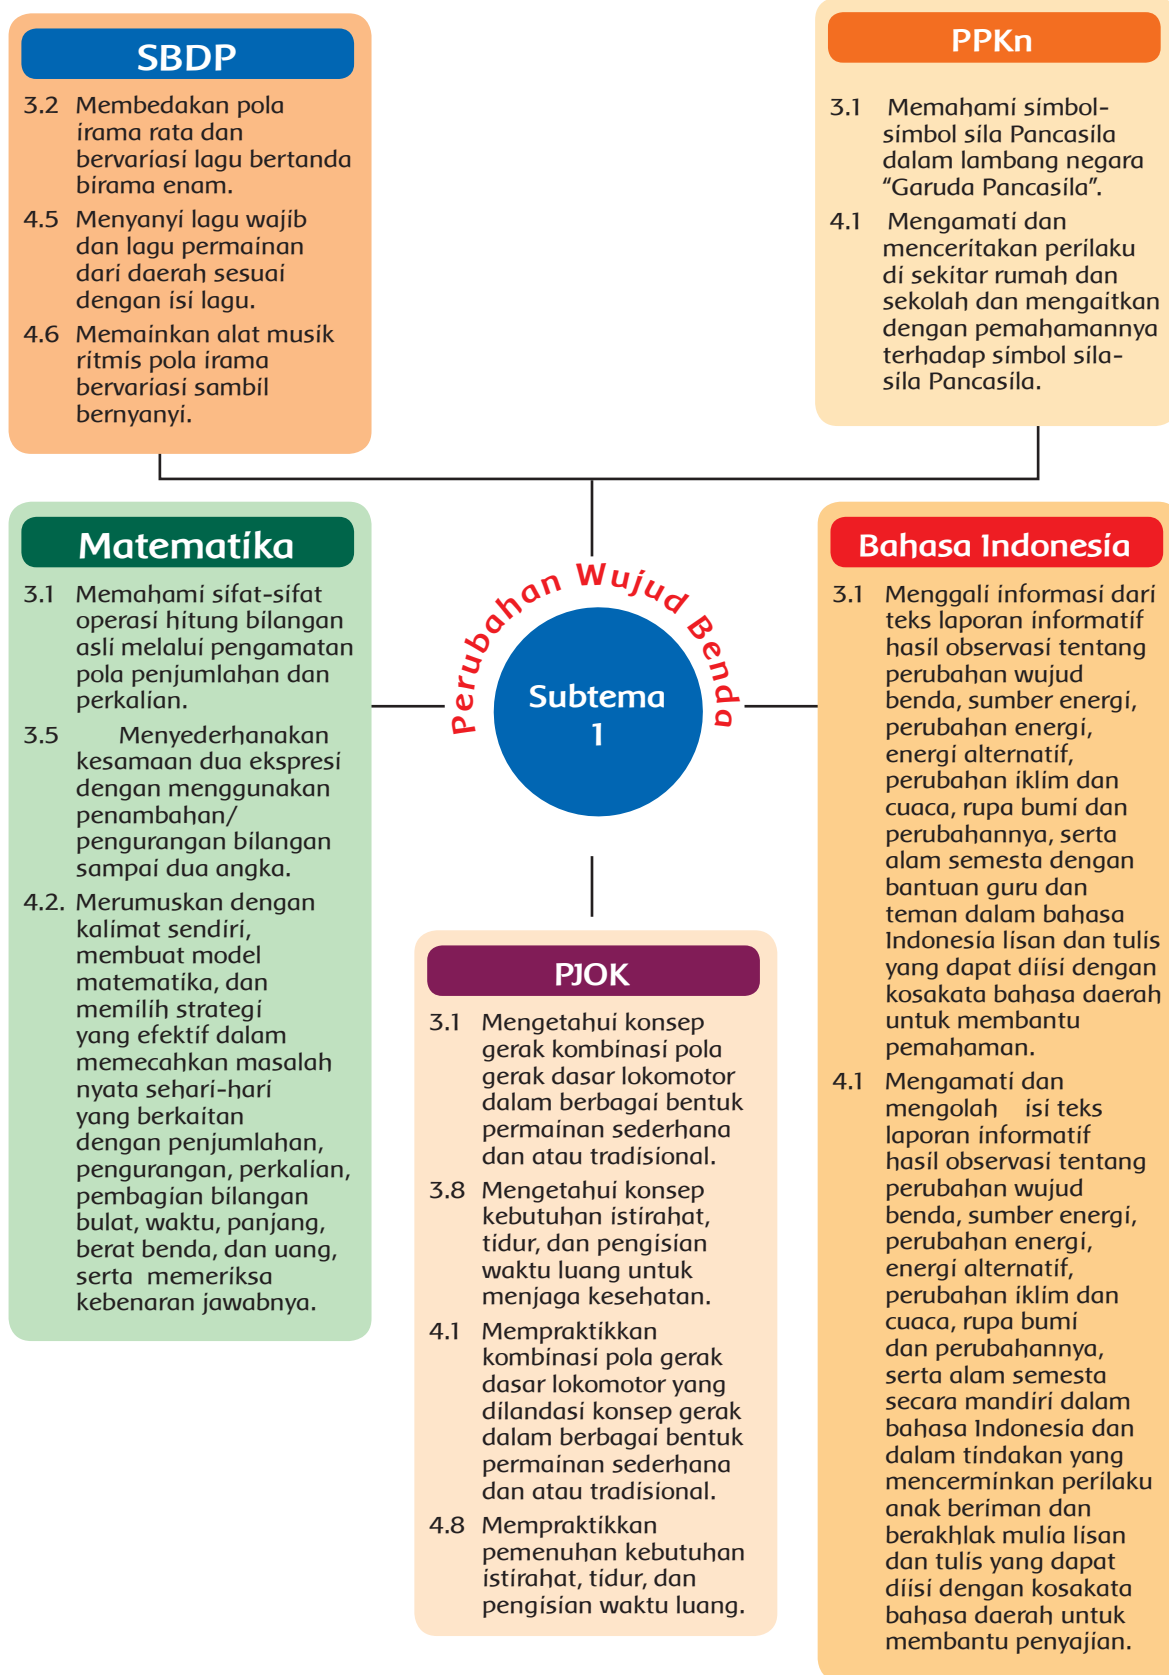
SBDP

3.2 Membedakan pola irama rata dan bervariasi lagu bertanda birama enam.

4.5 Menyanyi lagu wajib dan lagu permainan dari daerah sesuai dengan isi lagu.

4.6 Memainkan alat musik ritmis pola irama bervariasi sambil bernyanyi.

PPKn

3.1 Memahami simbol-simbol sila Pancasila dalam lambang negara “Garuda Pancasila”.

4.1 Mengamati dan menceritakan perilaku di sekitar rumah dan sekolah dan mengaitkan dengan pemahamannya terhadap simbol sila-sila Pancasila.

Matematika

3.1 Memahami sifat-sifat operasi hitung bilangan asli melalui pengamatan pola penjumlahan dan perkalian.

3.5 Menyederhanakan kesamaan dua ekspresi dengan menggunakan penambahan/ pengurangan bilangan sampai dua angka.

4.2. Merumuskan dengan kalimat sendiri, membuat model matematika, dan memilih strategi yang efektif dalam memecahkan masalah nyata sehari-hari yang berkaitan dengan penjumlahan, pengurangan, perkalian, pembagian bilangan bulat, waktu, panjang, berat benda, dan uang, serta memeriksa kebenaran jawabnya.

Perubahan Wujud Benda

Subtema 1

Bahasa Indonesia

3.1 Menggali informasi dari teks laporan informatif hasil observasi tentang perubahan wujud benda, sumber energi, perubahan energi, energi alternatif, perubahan iklim dan cuaca, rupa bumi dan perubahannya, serta alam semesta dengan bantuan guru dan teman dalam bahasa Indonesia lisan dan tulis yang dapat diisi dengan kosakata bahasa daerah untuk membantu pemahaman.

4.1 Mengamati dan mengolah isi teks laporan informatif hasil observasi tentang perubahan wujud benda, sumber energi, perubahan energi, energi alternatif, perubahan iklim dan cuaca, rupa bumi dan perubahannya, serta alam semesta secara mandiri dalam bahasa Indonesia dan dalam tindakan yang mencerminkan perilaku anak beriman dan berakhlak mulia lisan dan tulis yang dapat diisi dengan kosakata bahasa daerah untuk membantu penyajian.

PJOK

3.1 Mengetahui konsep gerak kombinasi pola gerak dasar lokomotor dalam berbagai bentuk permainan sederhana dan atau tradisional.

3.8 Mengetahui konsep kebutuhan istirahat, tidur, dan pengisian waktu luang untuk menjaga kesehatan.

4.1 Mempraktikkan kombinasi pola gerak dasar lokomotor yang dilandasi konsep gerak dalam berbagai bentuk permainan sederhana dan atau tradisional.

4.8 Mempraktikkan pemenuhan kebutuhan istirahat, tidur, dan pengisian waktu luang.